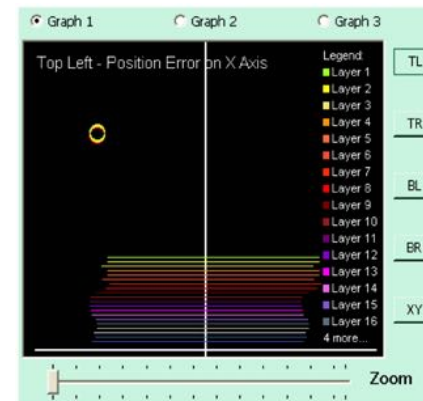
Graph 1
Graph 2
Graph 3

Top Left - Position Error on X Axis

Legend:
Layer 1
Layer 2
Layer 3
Layer 4
Layer 5
Layer 6
Layer 7
Layer 8
Layer 9
Layer 10
Layer 11
Layer 12
Layer 13
Layer 14
Layer 15
Layer 16
4 more...

TL
TR
BL
BR
XY

Zoom